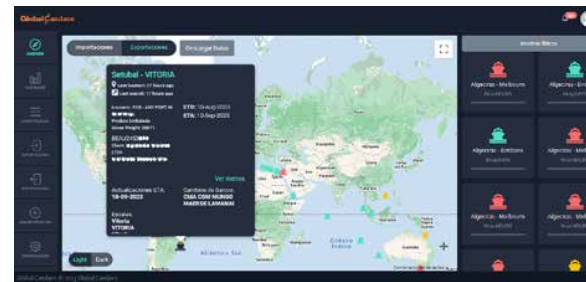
GlobalCenters

Importaciones Exportaciones Descargar Datos

Setubal - VITORIA

ETD: 13-Aug-2023
ETA: 13-Sep-2023

Ver menos

Actualizaciones ETA: 18-09-2023

Cambios de Barcos: CMA CGM MUNDO MAERSK LAMANAI

Escalas: Vitoria

Algeciras - Melbourne
Algeciras - Brisbane
Algeciras - Melbourne
Algeciras - Melbourne

Light Dark

Global Centers © 2023 Global Centers